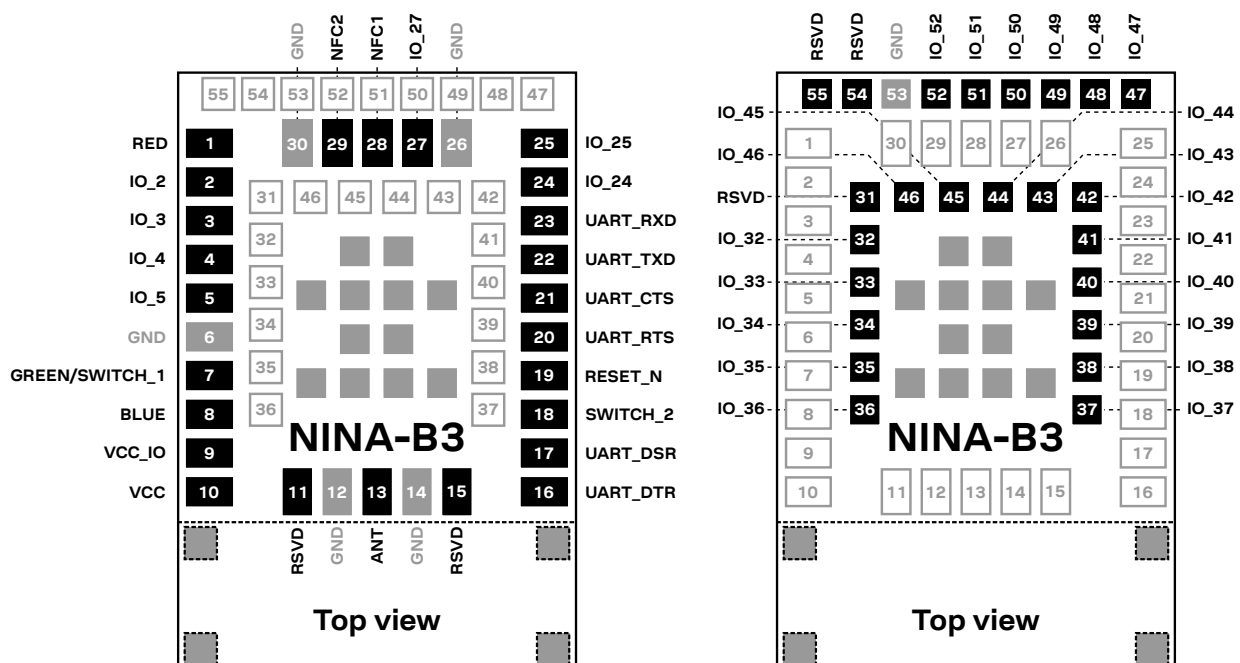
GND NFC2 NFC1 IO_27 GND

55 54 53 52 51 50 49 48 47

30 29 28 27 26

RED 1
IO_2 2
IO_3 3
IO_4 4
IO_5 5
GND 6
GREEN/SWITCH_1 7
BLUE 8
VCC_IO 9
VCC 10

25 IO_25
24 IO_24
23 UART_RXD
22 UART_TXD
21 UART_CTS
20 UART_RTS
19 RESET_N
18 SWITCH_2
17 UART_DSR
16 UART_DTR

31 46 45 44 43 42
32 41
33 40
34 39
35 38
36 37

NINA-B3

11 12 13 14 15

RSVD GND ANT GND RSVD

Top view

RSVD RSVD GND IO_52 IO_51 IO_50 IO_49 IO_48 IO_47

55 54 53 52 51 50 49 48 47

IO_45 IO_44
IO_46 IO_43

30 29 28 27 26

1 25
2 24
3 23
4 22
5 21
6 20
7 19
8 18
9 17
10 16

RSVD 31 46 45 44 43 42 IO_42
IO_32 32 41 IO_41
IO_33 33 40 IO_40
IO_34 34 39 IO_39
IO_35 35 38 IO_38
IO_36 36 37 IO_37

NINA-B3

11 12 13 14 15

Top view